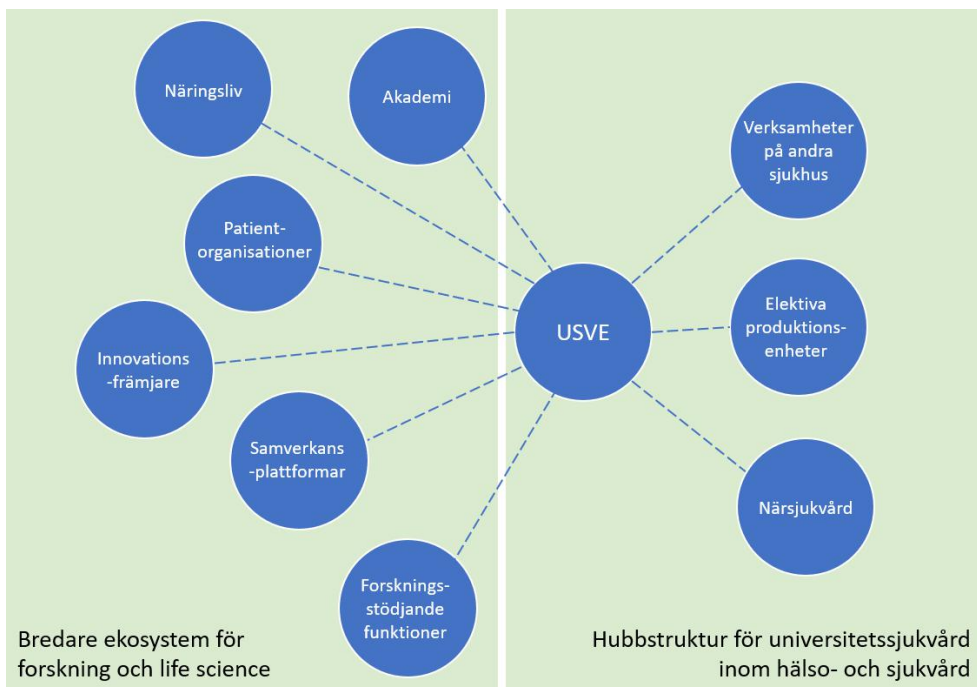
Näringsliv

Akademi

Patient-organisationer

Innovations-främjare

Samverkans-plattformar

Forsknings-stödjande funktioner

USVE

Verksamheter på andra sjukhus

Elektiva produktions-enheter

Närsjukvård

Bredare ekosystem för forskning och life science

Hubbstruktur för universitetssjukvård inom hälso- och sjukvård